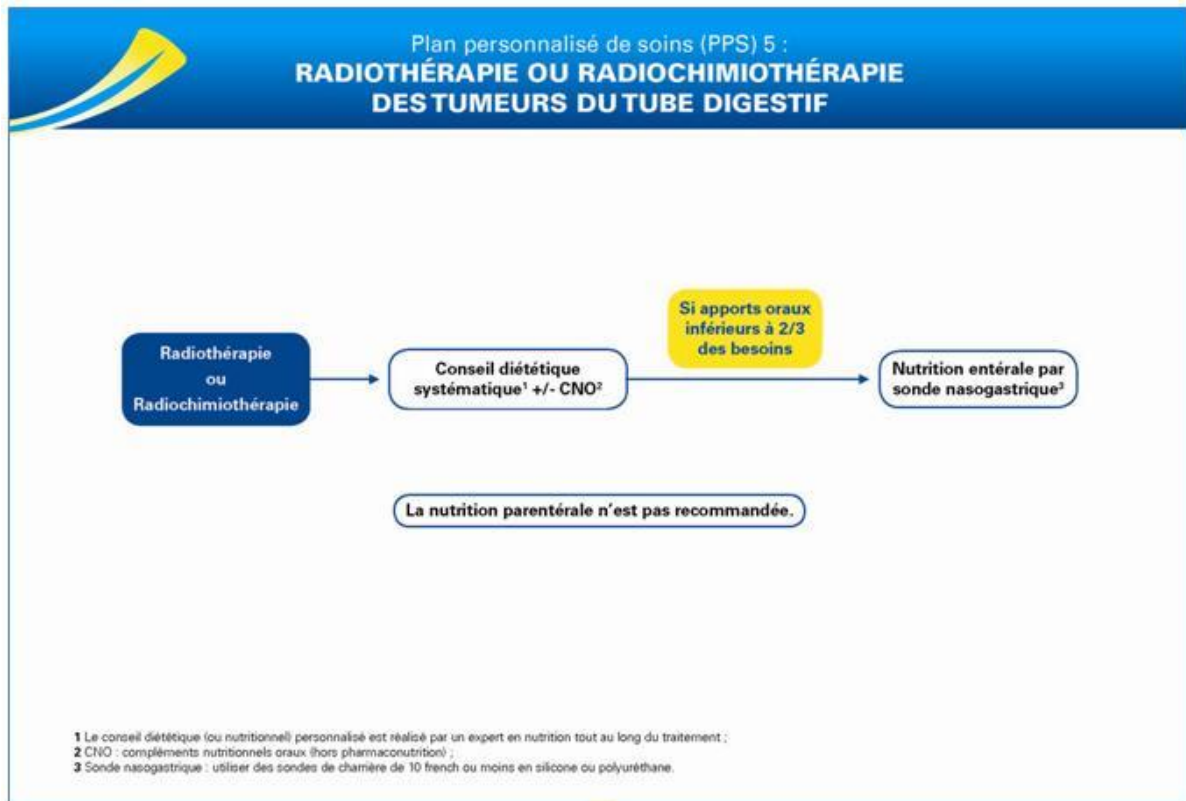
Plan personnalisé de soins (PPS) 5 :
RADIOTHÉRAPIE OU RADIOCHIMIOTHÉRAPIE DES TUMEURS DU TUBE DIGESTIF

Radiothérapie ou Radiochimiothérapie

Conseil diététique systématique$^1$ +/- CNO$^2$

Si apports oraux inférieurs à 2/3 des besoins

Nutrition entérale par sonde nasogastrique$^3$

La nutrition parentérale n'est pas recommandée.

1 Le conseil diététique (ou nutritionnel) personnalisé est réalisé par un expert en nutrition tout au long du traitement ;
2 CNO : compléments nutritionnels oraux (hors pharmaconutrition) ;
3 Sonde nasogastrique : utiliser des sondes de charrière de 10 french ou moins en silicone ou polyuréthane.